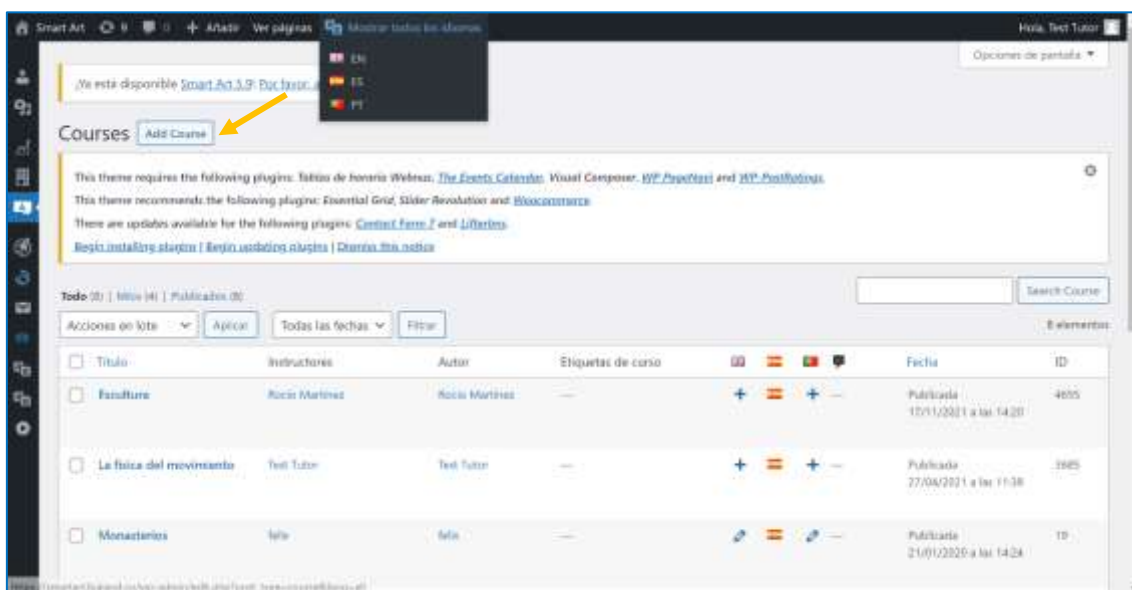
Smart Art 9 0 + Añadir Ver páginas Mostrar todos los idiomas Hola, Test Tutor

EN
ES
PT

Opciones de pantalla ▼

¡Ya está disponible Smart Art 5.9! Por favor, a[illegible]

Courses Add Course

This theme requires the following plugins: Tablas de horario Webnus, The Events Calendar, Visual Composer, WP PageNavi and WP-PostRatings.

This theme recommends the following plugins: Essential Grid, Slider Revolution and Woocommerce.

There are updates available for the following plugins: Contact Form 7 and Lifterlms.

Begin installing plugins | Begin updating plugins | Dismiss this notice

Todo (8) | Míos (4) | Publicados (8)

Search Course

Acciones en lote Aplicar Todas las fechas Filtrar 8 elementos

| | Título | Instructores | Autor | Etiquetas de curso | | | | | Fecha | ID |
|---|---|---|---|---|---|---|---|---|---|---|
| | Escultura | Rocío Martínez | Rocío Martínez | — | + | | + | — | Publicada 17/11/2021 a las 14:20 | 4655 |
| | La física del movimiento | Test Tutor | Test Tutor | — | + | | + | — | Publicada 27/06/2021 a las 11:38 | 3985 |
| | Monasterios | felix | felix | — | | | | — | Publicada 21/01/2020 a las 14:24 | 19 |